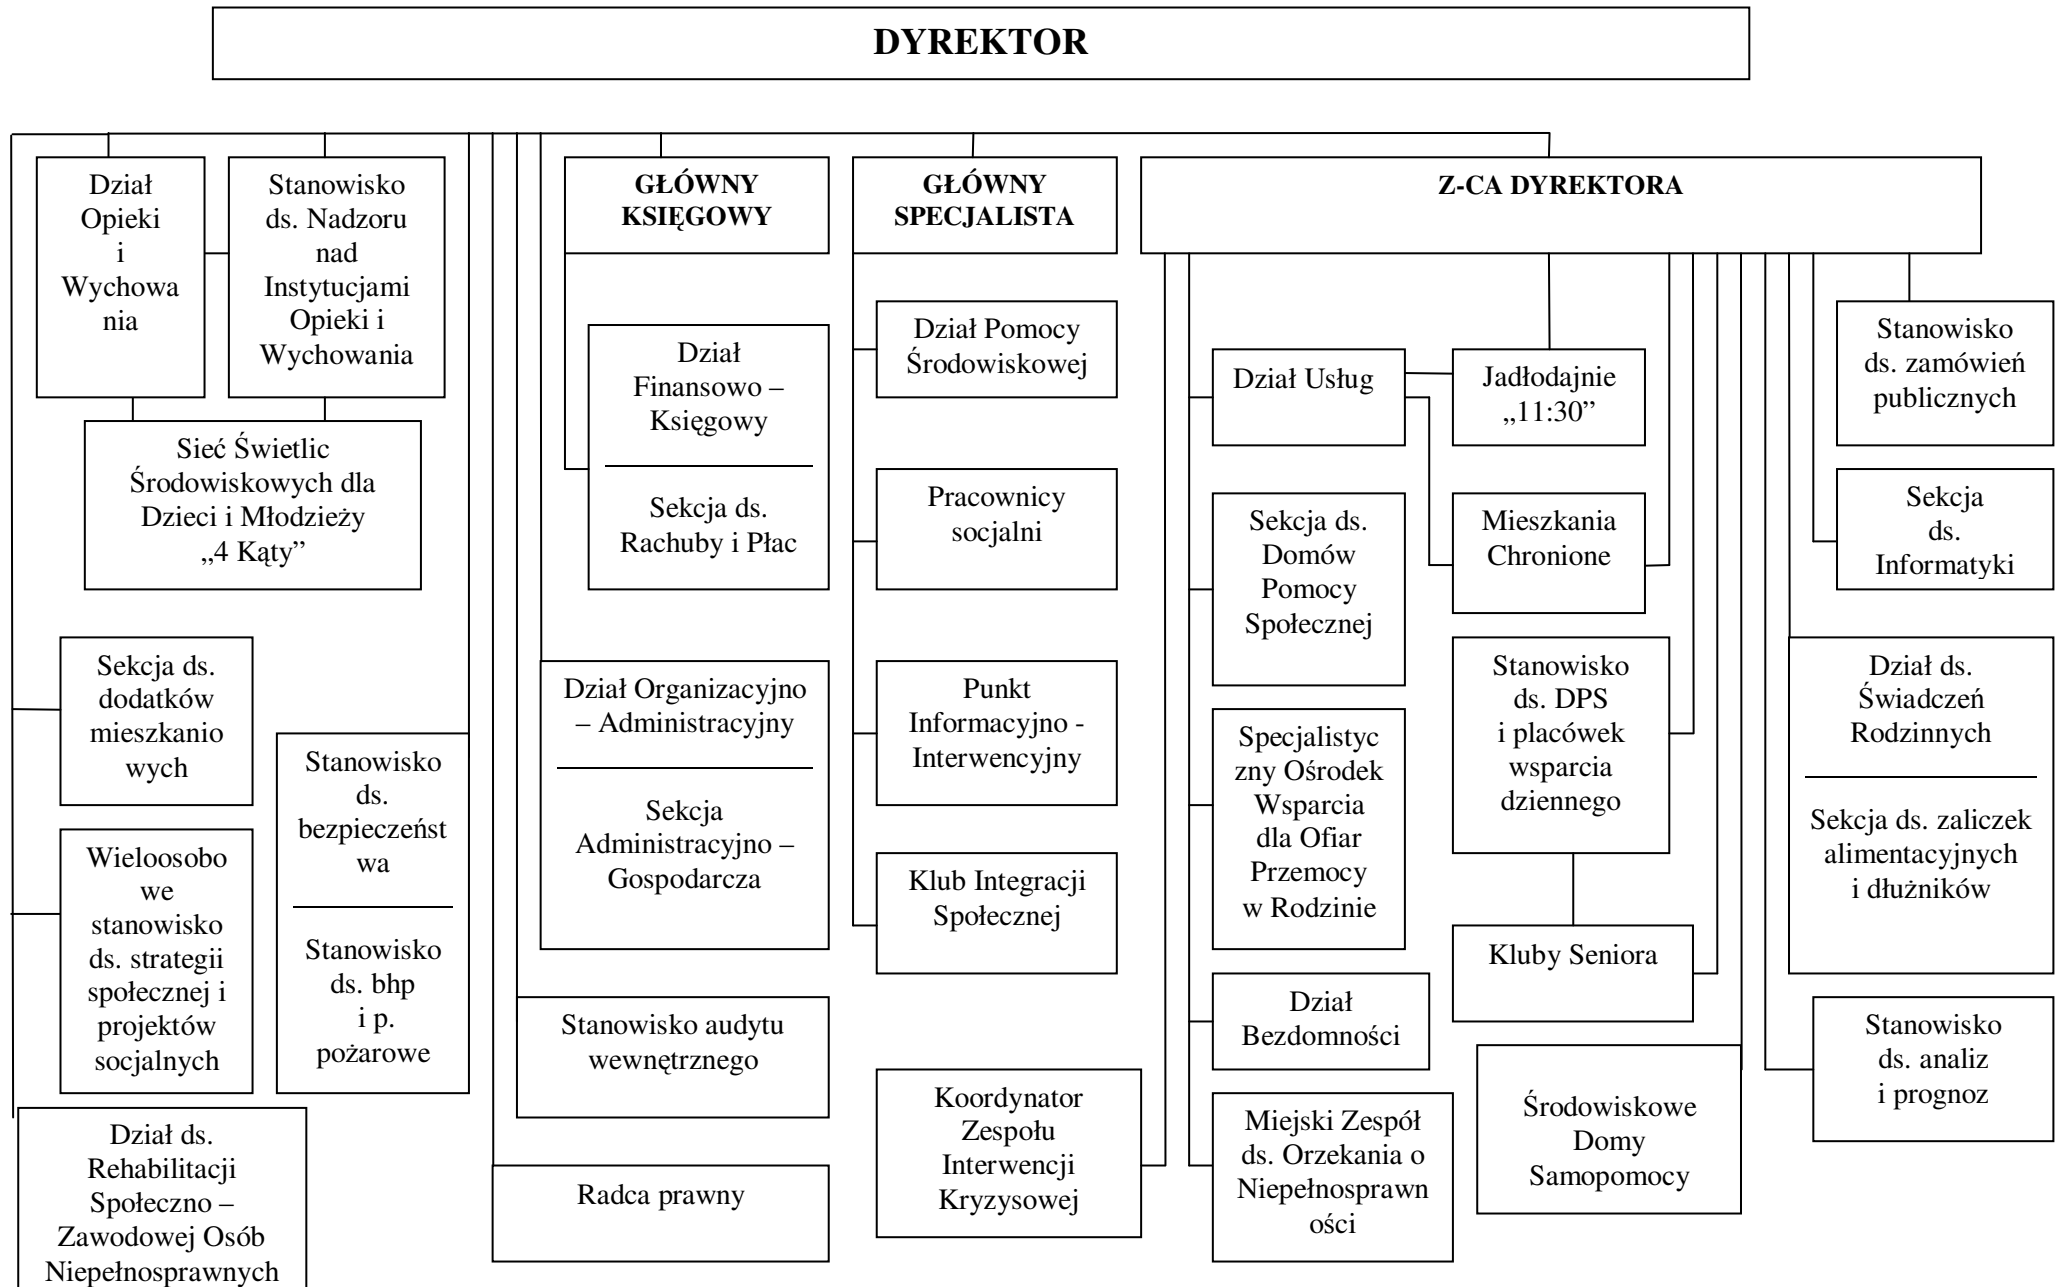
DYREKTOR

Dział Opieki i Wychowania

Stanowisko ds. Nadzoru nad Instytucjami Opieki i Wychowania

Sieć Świetlic Środowiskowych dla Dzieci i Młodzieży „4 Kąty”

Sekcja ds. dodatków mieszkaniowych

Wieloosobowe stanowisko ds. strategii społecznej i projektów socjalnych

Stanowisko ds. bezpieczeństwa

Stanowisko ds. bhp i p. pożarowe

Dział ds. Rehabilitacji Społeczno – Zawodowej Osób Niepełnosprawnych

GŁÓWNY KSIĘGOWY

Dział Finansowo – Księgowy

Sekcja ds. Rachuby i Płac

Dział Organizacyjno – Administracyjny

Sekcja Administracyjno – Gospodarcza

Stanowisko audytu wewnętrznego

Radca prawny

GŁÓWNY SPECJALISTA

Dział Pomocy Środowiskowej

Pracownicy socjalni

Punkt Informacyjno - Interwencyjny

Klub Integracji Społecznej

Koordynator Zespołu Interwencji Kryzysowej

Z-CA DYREKTORA

Dział Usług

Jadłodajnie „11:30”

Mieszkania Chronione

Sekcja ds. Domów Pomocy Społecznej

Specjalistyczny Ośrodek Wsparcia dla Ofiar Przemocy w Rodzinie

Dział Bezdomności

Miejski Zespół ds. Orzekania o Niepełnosprawności

Stanowisko ds. DPS i placówek wsparcia dziennego

Kluby Seniora

Środowiskowe Domy Samopomocy

Stanowisko ds. zamówień publicznych

Sekcja ds. Informatyki

Dział ds. Świadczeń Rodzinnych

Sekcja ds. zaliczek alimentacyjnych i dłużników

Stanowisko ds. analiz i prognoz